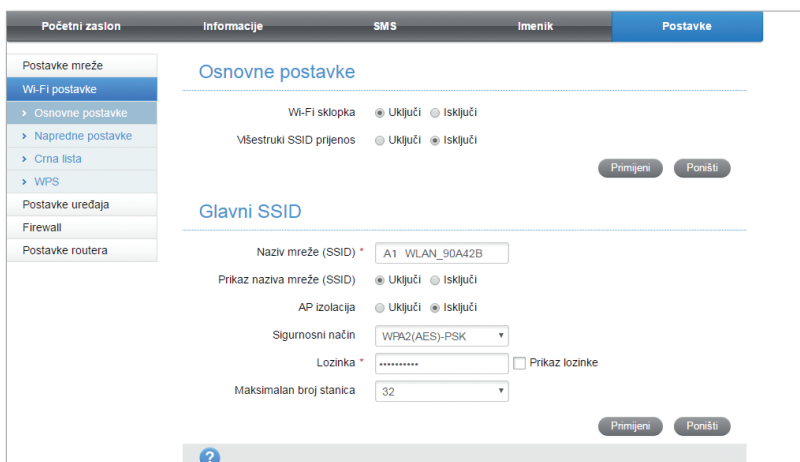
Početni zaslon | Informacije | SMS | Imenik | Postavke

Postavke mreže
Wi-Fi postavke
› Osnovne postavke
› Napredne postavke
› Crna lista
› WPS
Postavke uređaja
Firewall
Postavke routera

Osnovne postavke

Wi-Fi sklopka ◉ Uključi ○ Isključi
Višestruki SSID prijenos ○ Uključi ◉ Isključi

Primijeni Poništi

Glavni SSID

Naziv mreže (SSID) * A1 WLAN_90A42B
Prikaz naziva mreže (SSID) ◉ Uključi ○ Isključi
AP izolacija ○ Uključi ◉ Isključi
Sigurnosni način WPA2(AES)-PSK
Lozinka * •••••••••• ☐ Prikaz lozinke
Maksimalan broj stanica 32

Primijeni Poništi

?